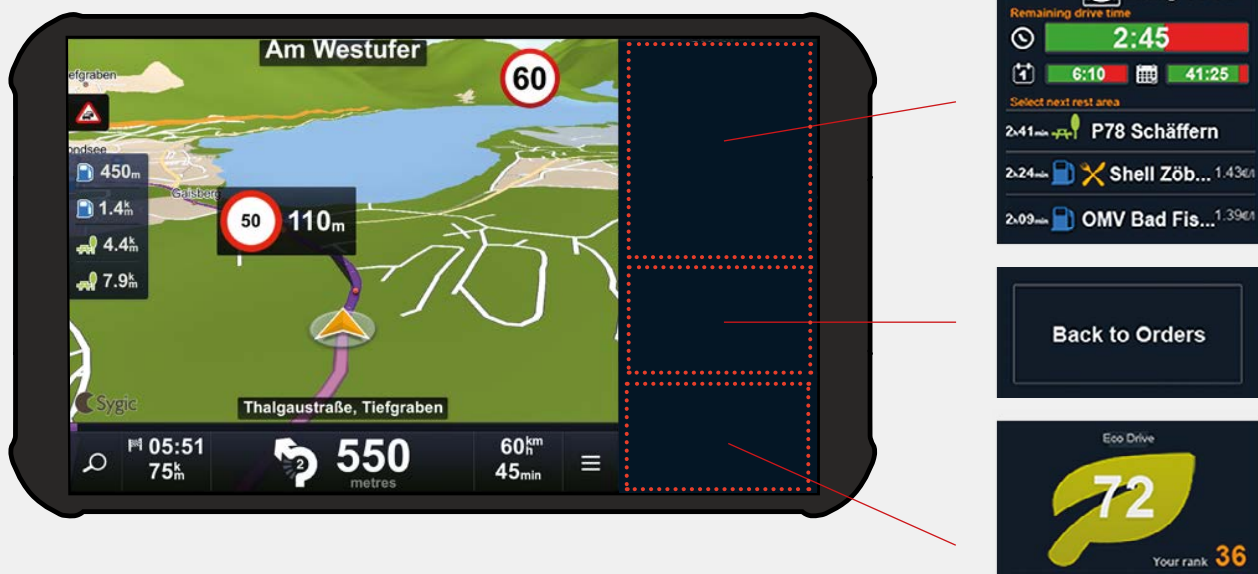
Am Westufer

60

iefgraben

ondsee

Gaisberg

450m

1.4km

4.4km

7.9km

50 110m

Sygic

Thalgaustraße, Tiefgraben

05:51
75km

2

550
metres

60km/h
45min

Remaining drive time

2:45

6:10

41:25

Select next rest area

2h41min P78 Schäffern

2h24min Shell Zöb... 1.43€/l

2h09min OMV Bad Fis... 1.39€/l

Back to Orders

Eco Drive

72

Your rank 36